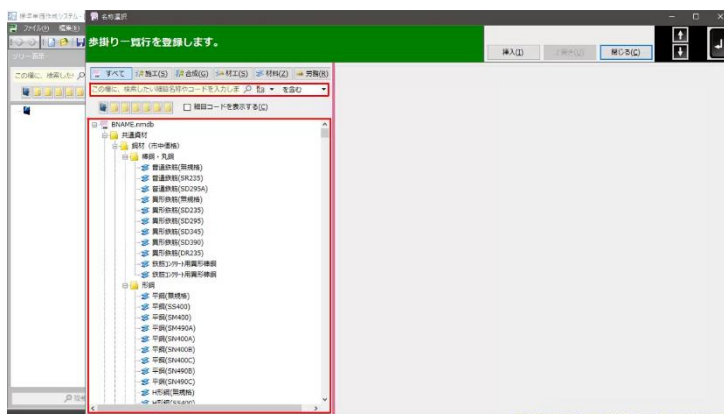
積算単価作成システム
名称選択
ファイル(F) 編集(E)
歩掛り一覧行を登録します。
挿入(I)
上書き(U)
閉じる(C)
ツリー表示
この欄に、検索した
すべて
施工(S)
合成(G)
材工(F)
材料(Z)
労務(R)
この欄に、検索したい細目名称のコードを入力しま
を含む
細目コードを表示する(C)
BNAME.nmdb
共通資材
鋼材（市中価格）
棒鋼・丸鋼
普通鉄筋(無規格)
普通鉄筋(SR235)
普通鉄筋(SD295A)
異形鉄筋(無規格)
異形鉄筋(SD235)
異形鉄筋(SD295)
異形鉄筋(SD345)
異形鉄筋(SD390)
異形鉄筋(DR235)
鉄筋コンクリート用異形棒鋼
鉄筋コンクリート用異形棒鋼
形鋼
平鋼(無規格)
平鋼(SS400)
平鋼(SM400)
平鋼(SM490A)
平鋼(SN400A)
平鋼(SN400B)
平鋼(SN400C)
平鋼(SN490B)
平鋼(SN490C)
H形鋼(無規格)
H形鋼(SS400)